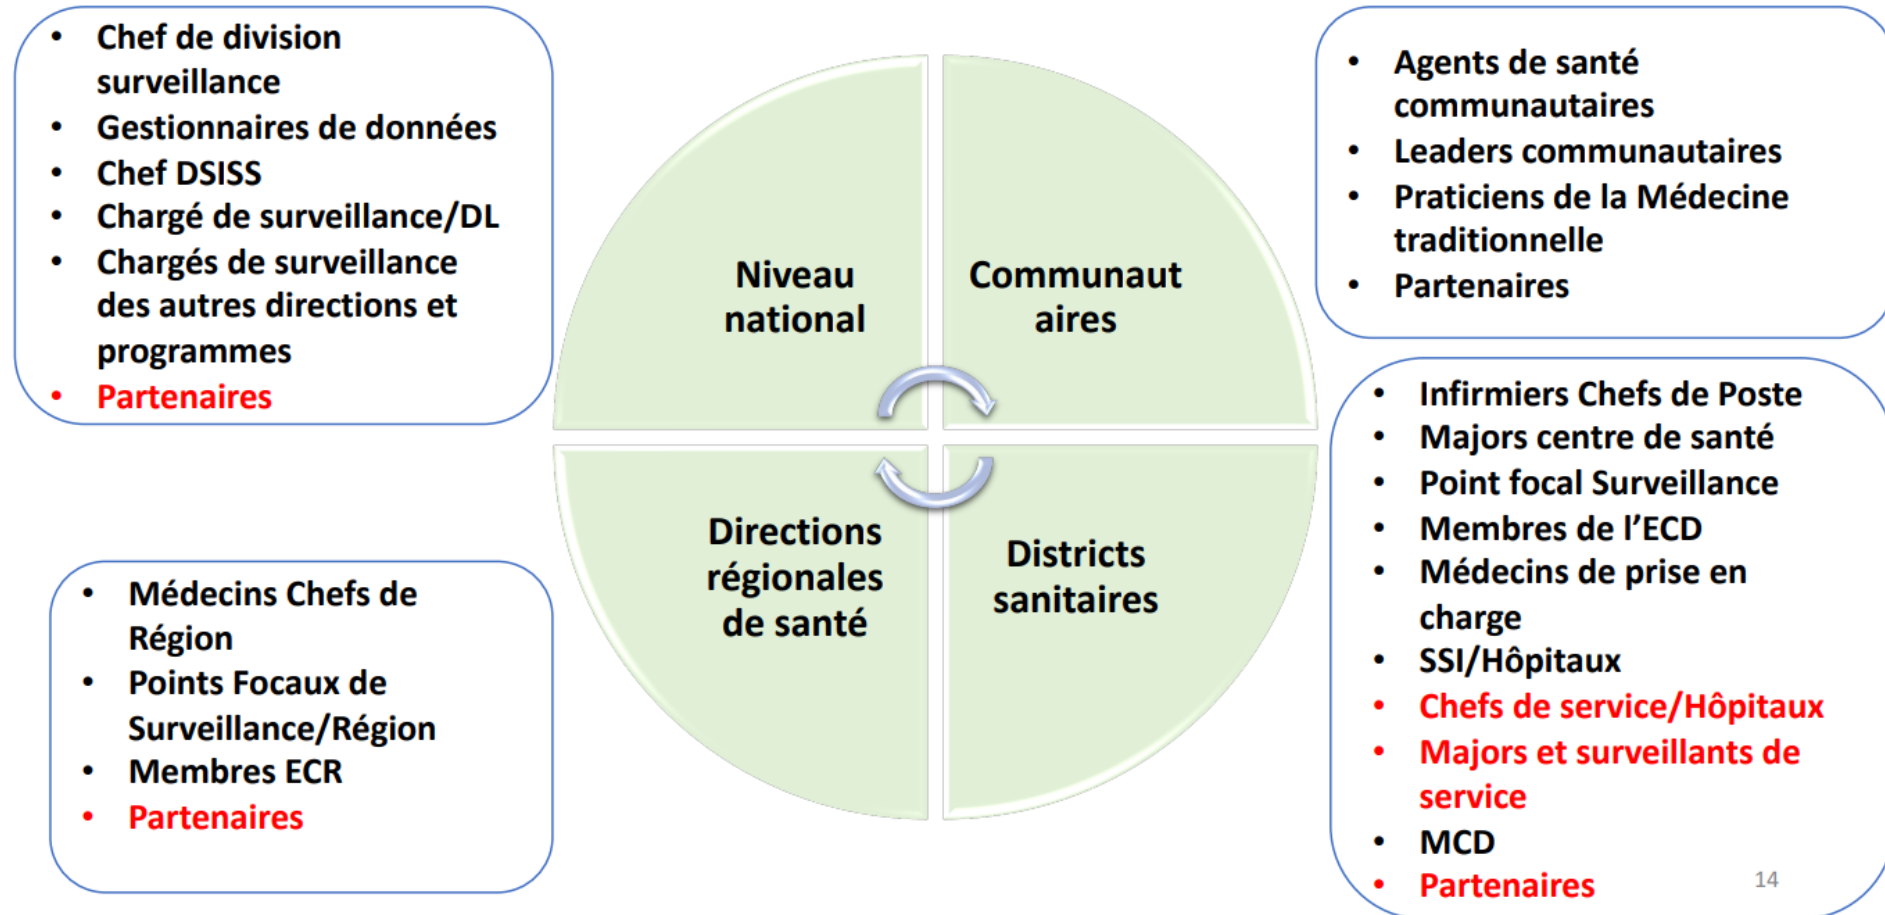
- Chef de division surveillance
- Gestionnaires de données
- Chef DSISS
- Chargé de surveillance/DL
- Chargés de surveillance des autres directions et programmes
- Partenaires

Niveau national

Communaut aires

Directions régionales de santé

Districts sanitaires

- Agents de santé communautaires
- Leaders communautaires
- Praticiens de la Médecine traditionnelle
- Partenaires

- Médecins Chefs de Région
- Points Focaux de Surveillance/Région
- Membres ECR
- Partenaires

- Infirmiers Chefs de Poste
- Majors centre de santé
- Point focal Surveillance
- Membres de l'ECD
- Médecins de prise en charge
- SSI/Hôpitaux
- Chefs de service/Hôpitaux
- Majors et surveillants de service
- MCD
- Partenaires

14